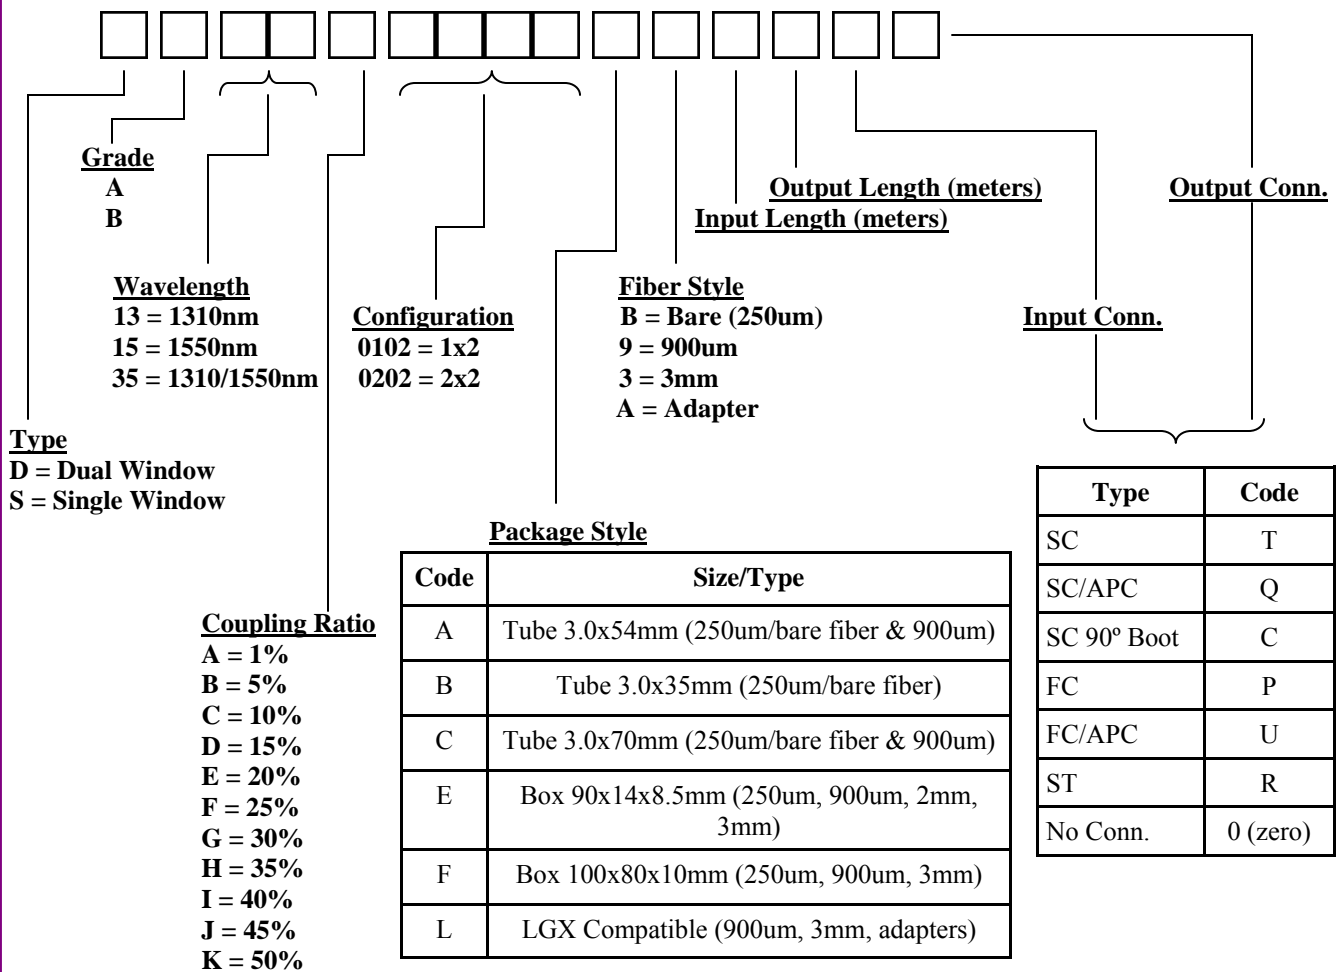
Grade
A
B

Output Length (meters)
Input Length (meters)

Output Conn.

Wavelength
13 = 1310nm
15 = 1550nm
35 = 1310/1550nm

Configuration
0102 = 1x2
0202 = 2x2

Fiber Style
B = Bare (250um)
9 = 900um
3 = 3mm
A = Adapter

Input Conn.

Type
D = Dual Window
S = Single Window

| Type | Code |
|---|---|
| SC | T |
| SC/APC | Q |
| SC 90º Boot | C |
| FC | P |
| FC/APC | U |
| ST | R |
| No Conn. | 0 (zero) |

Package Style

| Code | Size/Type |
|---|---|
| A | Tube 3.0x54mm (250um/bare fiber & 900um) |
| B | Tube 3.0x35mm (250um/bare fiber) |
| C | Tube 3.0x70mm (250um/bare fiber & 900um) |
| E | Box 90x14x8.5mm (250um, 900um, 2mm, 3mm) |
| F | Box 100x80x10mm (250um, 900um, 3mm) |
| L | LGX Compatible (900um, 3mm, adapters) |

Coupling Ratio
A = 1%
B = 5%
C = 10%
D = 15%
E = 20%
F = 25%
G = 30%
H = 35%
I = 40%
J = 45%
K = 50%